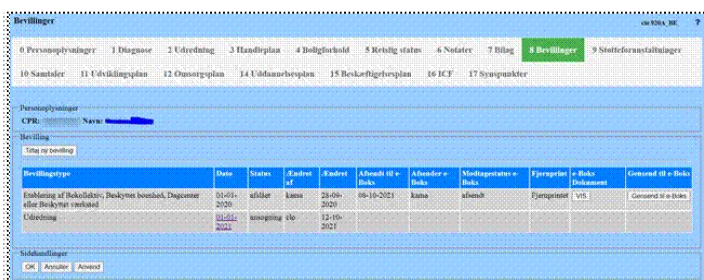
Bevillinger

cm 020A_BE ?

0 Personoplysninger | 1 Diagnose | 2 Udredning | 3 Handleplan | 4 Boligforhold | 5 Retslig status | 6 Notater | 7 Bilag | 8 Bevillinger | 9 Støtteforanstaltninger

10 Samtaler | 11 Udviklingsplan | 12 Omsorgsplan | 14 Uddannelsesplan | 15 Beskæftigelsesplan | 16 ICF | 17 Synspunkter

Personoplysninger

CPR: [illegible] Navn: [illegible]

Bevilling

Opret ny bevilling

| Bevillingstype | Dato | Status | Ændret af | Ændret | Afsendt til e-Boks | Afsender e-Boks | Modtagestatus e-Boks | Fjernprint | e-Boks Dokument | Gensend til e-Boks |
|---|---|---|---|---|---|---|---|---|---|---|
| Etablering af Bokollektiv, Beskyttet boenhed, Dagcenter eller Beskyttet værksted | 01-01-2020 | afslået | kama | 28-09-2020 | 06-10-2021 | kama | afsendt | Fjernprint | VIS | Gensend til e-Boks |
| Udredning | 01-01-2021 | ansøgning | clo | 12-10-2021 | | | | | | |

Sidehandlinger

OK | Annuller | Anvend